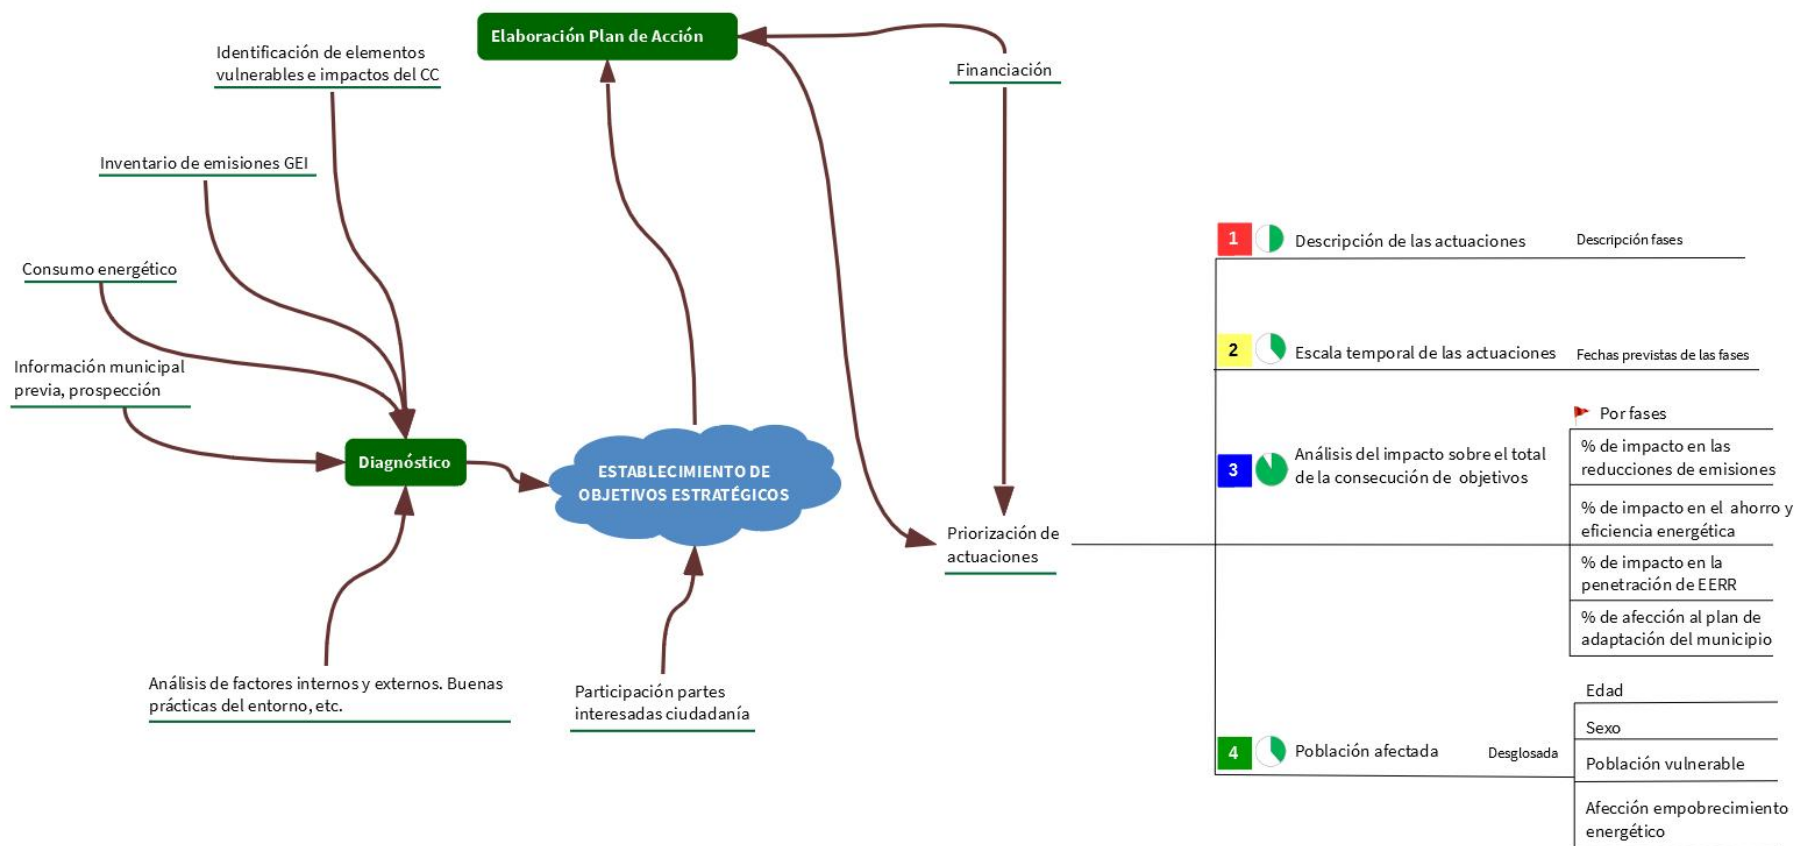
Elaboración Plan de Acción

Identificación de elementos vulnerables e impactos del CC

Financiación

Inventario de emisiones GEI

Consumo energético

Información municipal previa, prospección

Diagnóstico

ESTABLECIMIENTO DE OBJETIVOS ESTRATÉGICOS

Priorización de actuaciones

Análisis de factores internos y externos. Buenas prácticas del entorno, etc.

Participación partes interesadas ciudadanía

1 Descripción de las actuaciones

Descripción fases

2 Escala temporal de las actuaciones

Fechas previstas de las fases

Por fases

3 Análisis del impacto sobre el total de la consecución de objetivos

% de impacto en las reducciones de emisiones

% de impacto en el ahorro y eficiencia energética

% de impacto en la penetración de EERR

% de afección al plan de adaptación del municipio

Edad

Sexo

4 Población afectada

Desglosada

Población vulnerable

Afección empobrecimiento energético